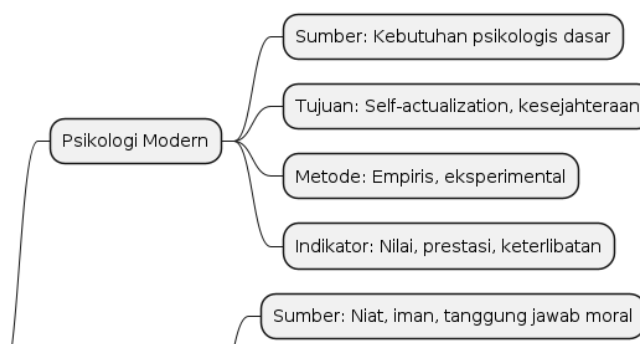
Psikologi Modern

Sumber: Kebutuhan psikologis dasar

Tujuan: Self-actualization, kesejahteraan

Metode: Empiris, eksperimental

Indikator: Nilai, prestasi, keterlibatan

Sumber: Niat, iman, tanggung jawab moral